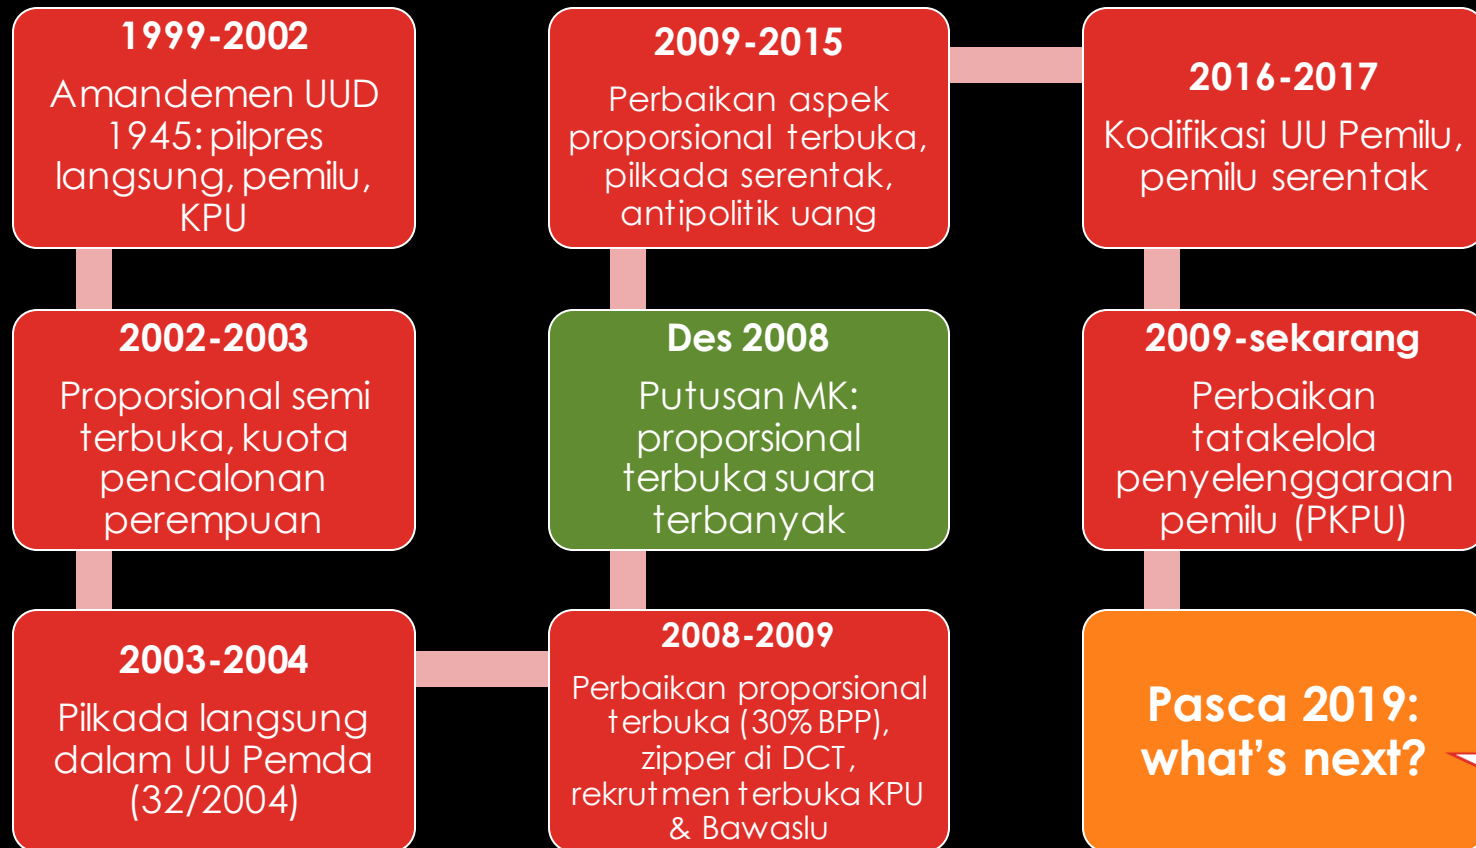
1999-2002
Amandemen UUD 1945: pilpres langsung, pemilu, KPU

2002-2003
Proporsional semi terbuka, kuota pencalonan perempuan

2003-2004
Pilkada langsung dalam UU Pemda (32/2004)

2008-2009
Perbaikan proporsional terbuka (30% BPP), zipper di DCT, rekrutmen terbuka KPU & Bawaslu

Des 2008
Putusan MK: proporsional terbuka suara terbanyak

2009-2015
Perbaikan aspek proporsional terbuka, pilkada serentak, antipolitik uang

2016-2017
Kodifikasi UU Pemilu, pemilu serentak

2009-sekarang
Perbaikan tatakelola penyelenggaraan pemilu (PKPU)

Pasca 2019: what's next?